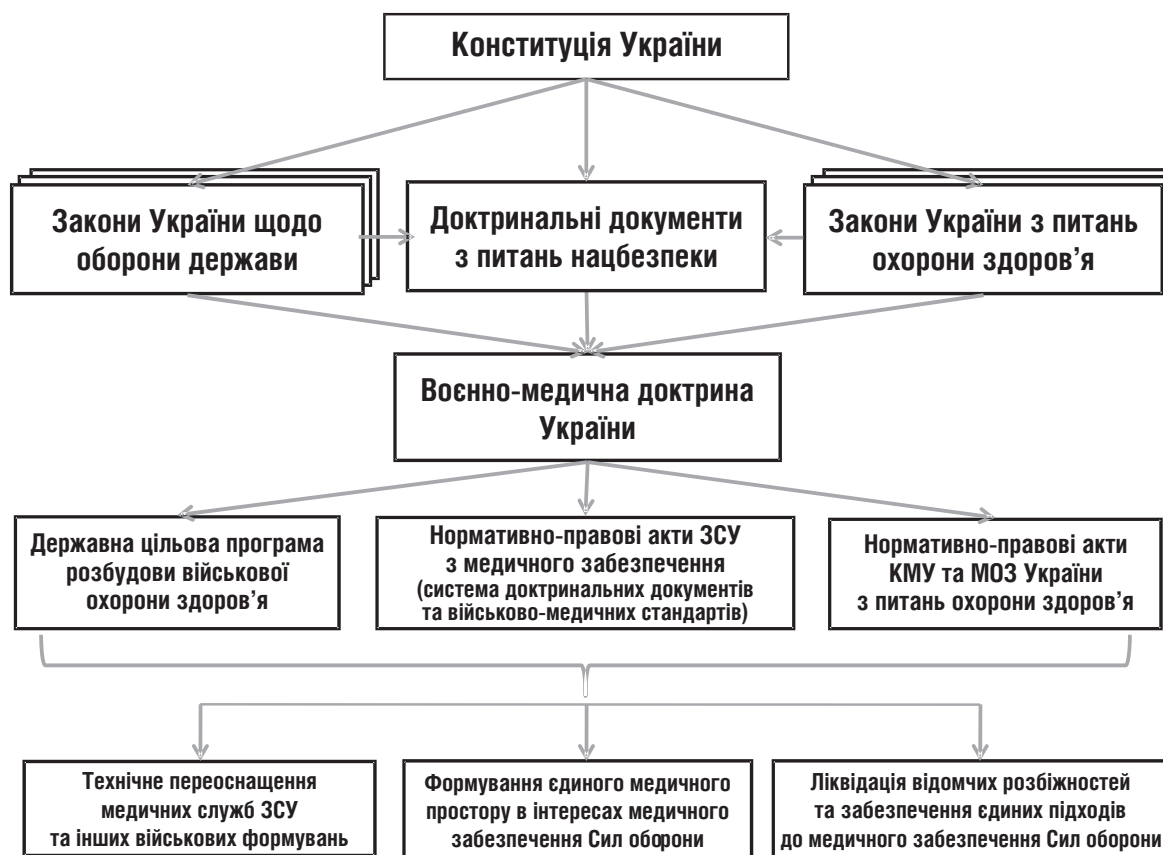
Конституція України

Закони України щодо оборони держави

Доктринальні документи з питань нацбезпеки

Закони України з питань охорони здоров'я

Воєнно-медична доктрина України

Державна цільова програма розбудови військової охорони здоров'я

Нормативно-правові акти ЗСУ з медичного забезпечення (система доктринальних документів та військово-медичних стандартів)

Нормативно-правові акти КМУ та МОЗ України з питань охорони здоров'я

Технічне переоснащення медичних служб ЗСУ та інших військових формувань

Формування єдиного медичного простору в інтересах медичного забезпечення Сил оборони

Ліквідація відомчих розбіжностей та забезпечення єдиних підходів до медичного забезпечення Сил оборони